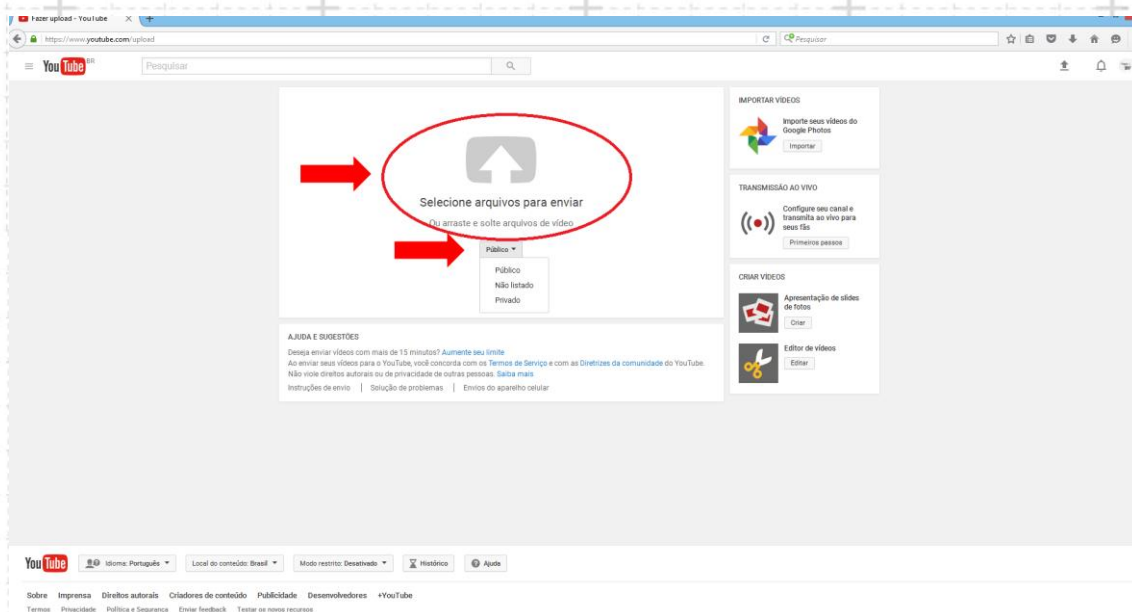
Fazer upload - YouTube ×

https://www.youtube.com/upload

Pesquisar

YouTube BR

Pesquisar

Selecione arquivos para enviar

Ou arraste e solte arquivos de vídeo

Público ▾

Público
Não listado
Privado

AJUDA E SUGESTÕES

Deseja enviar vídeos com mais de 15 minutos? Aumente seu limite
Ao enviar seus vídeos para o YouTube, você concorda com os Termos de Serviço e com as Diretrizes da comunidade do YouTube.
Não viole direitos autorais ou de privacidade de outras pessoas. Saiba mais

Instruções de envio | Solução de problemas | Envios do aparelho celular

IMPORTAR VÍDEOS

Importe seus vídeos do Google Photos

Importar

TRANSMISSÃO AO VIVO

Configure seu canal e transmita ao vivo para seus fãs

Primeiros passos

CRIAR VÍDEOS

Apresentação de slides de fotos

Criar

Editor de vídeos

Editar

YouTube

Idioma: Português ▾

Local do conteúdo: Brasil ▾

Modo restrito: Desativado ▾

Histórico

Ajuda

Sobre Imprensa Direitos autorais Criadores de conteúdo Publicidade Desenvolvedores +YouTube

Termos Privacidade Política e Segurança Enviar feedback Testar os novos recursos